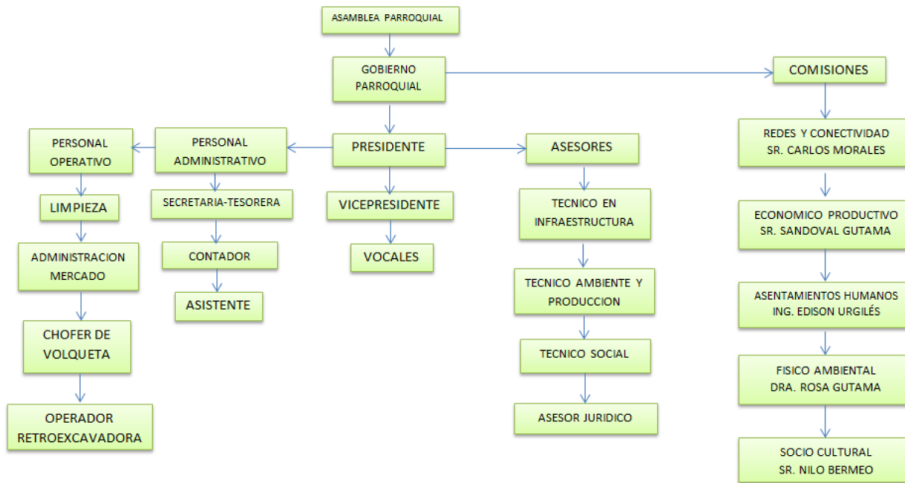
ASAMBLEA PARROQUIAL

GOBIERNO PARROQUIAL

COMISIONES

PERSONAL OPERATIVO

PERSONAL ADMINISTRATIVO

PRESIDENTE

ASESORES

REDES Y CONECTIVIDAD
SR. CARLOS MORALES

LIMPIEZA

SECRETARIA-TESORERA

VICEPRESIDENTE

TECNICO EN INFRAESTRUCTURA

ECONOMICO PRODUCTIVO
SR. SANDOVAL GUTAMA

ADMINISTRACION MERCADO

CONTADOR

VOCALES

TECNICO AMBIENTE Y PRODUCCION

ASENTAMIENTOS HUMANOS
ING. EDISON URGILÉS

ASISTENTE

CHOFER DE VOLQUETA

TECNICO SOCIAL

FISICO AMBIENTAL
DRA. ROSA GUTAMA

OPERADOR RETROEXCAVADORA

ASESOR JURIDICO

SOCIO CULTURAL
SR. NILO BERMEO